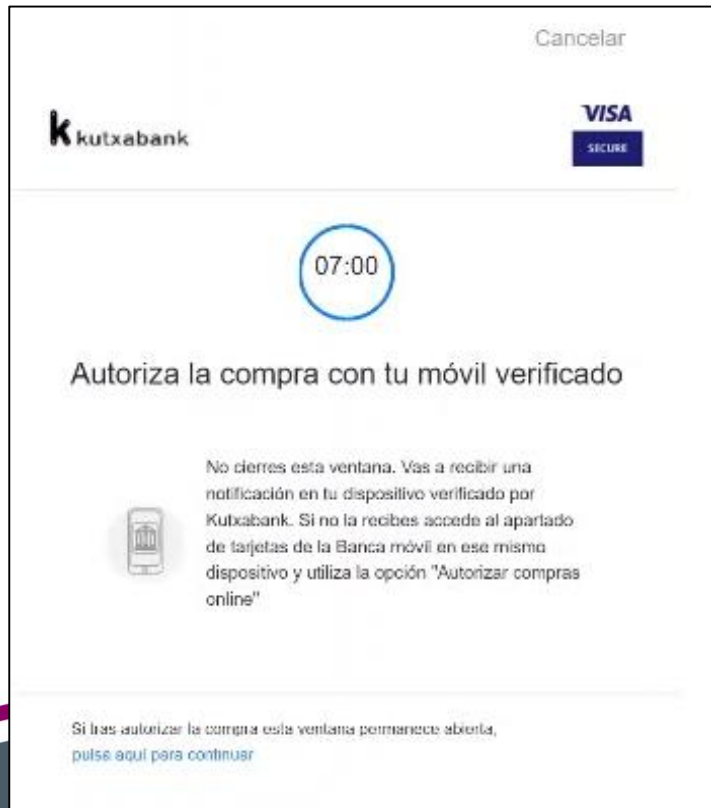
Cancelar

kutxabank

VISA
SECURE

07:00

Autoriza la compra con tu móvil verificado

No cierres esta ventana. Vas a recibir una notificación en tu dispositivo verificado por Kutxabank. Si no la recibes accede al apartado de tarjetas de la Banca móvil en ese mismo dispositivo y utiliza la opción "Autorizar compras online"

Si tras autorizar la compra esta ventana permanece abierta, pulse aquí para continuar